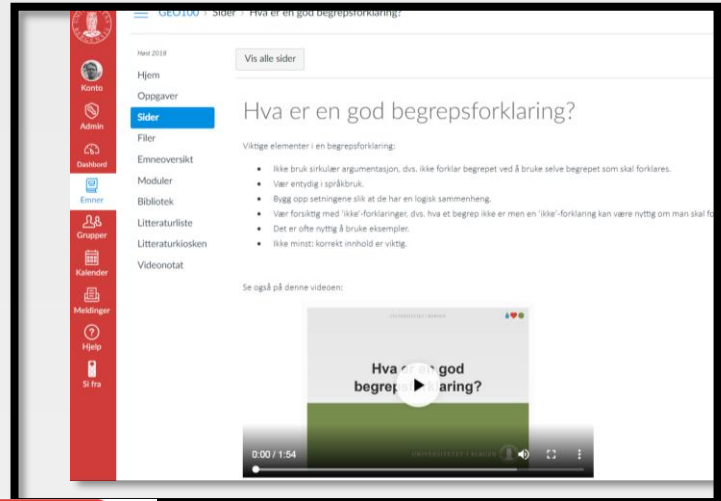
GEO100 > Sider > Hva er en god begrepsforklaring?

Konto
Admin
Dashbord
Emner
Grupper
Kalender
Meldinger
Hjelp
Si fra

Høst 2018
Hjem
Oppgaver
Sider
Filer
Emneoversikt
Moduler
Bibliotek
Litteraturliste
Litteraturkiosken
Videonotat

Vis alle sider

Hva er en god begrepsforklaring?

Viktige elementer i en begrepsforklaring:

- Ikke bruk sirkulær argumentasjon, dvs. ikke forklar begrepet ved å bruke selve begrepet som skal forklares.
- Vær entydig i språkbruk.
- Bygg opp setningene slik at de har en logisk sammenheng.
- Vær forsiktig med 'ikke'-forklaringer, dvs. hva et begrep ikke er men en 'ikke'-forklaring kan være nyttig om man skal fo
- Det er ofte nyttig å bruke eksempler.
- Ikke minst: korrekt innhold er viktig.

Se også på denne videoen:

UNIVERSITETET I BERGEN

Hva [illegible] god begrep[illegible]laring?

0:00 / 1:54

UNIVERSITETET I BERGEN